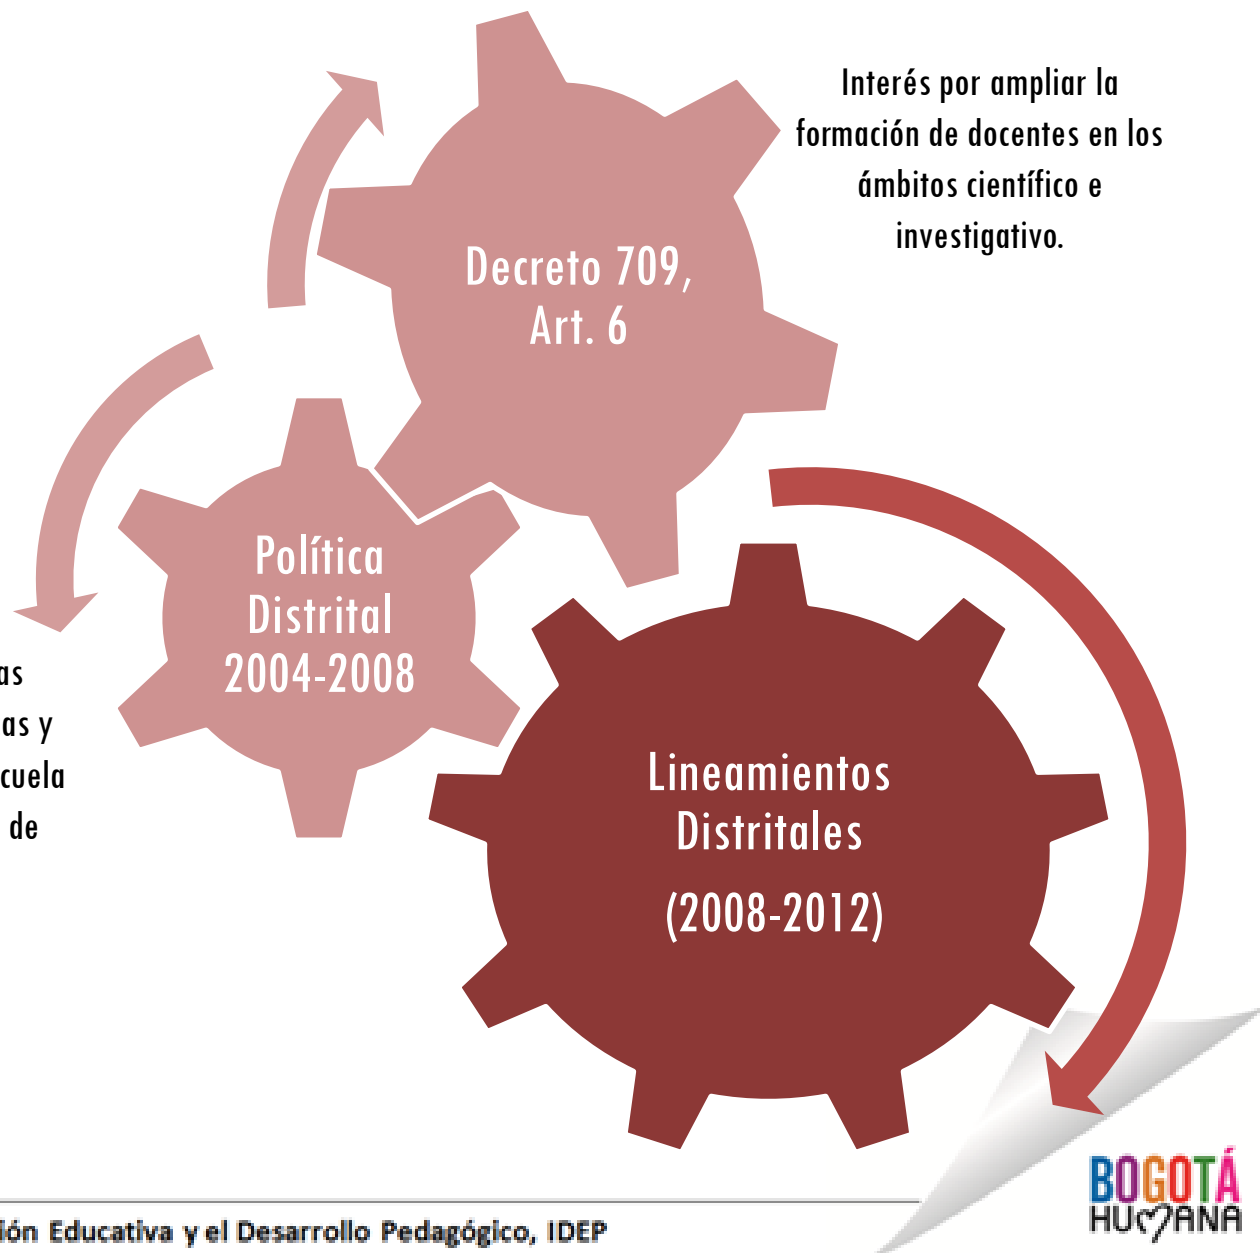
Interés por ampliar la formación de docentes en los ámbitos científico e investigativo.

Decreto 709, Art. 6

Política Distrital 2004-2008

as
as y
cuela
de

Lineamientos Distritales
(2008-2012)

BOGOTÁ HUMANA

ión Educativa y el Desarrollo Pedagógico, IDEP